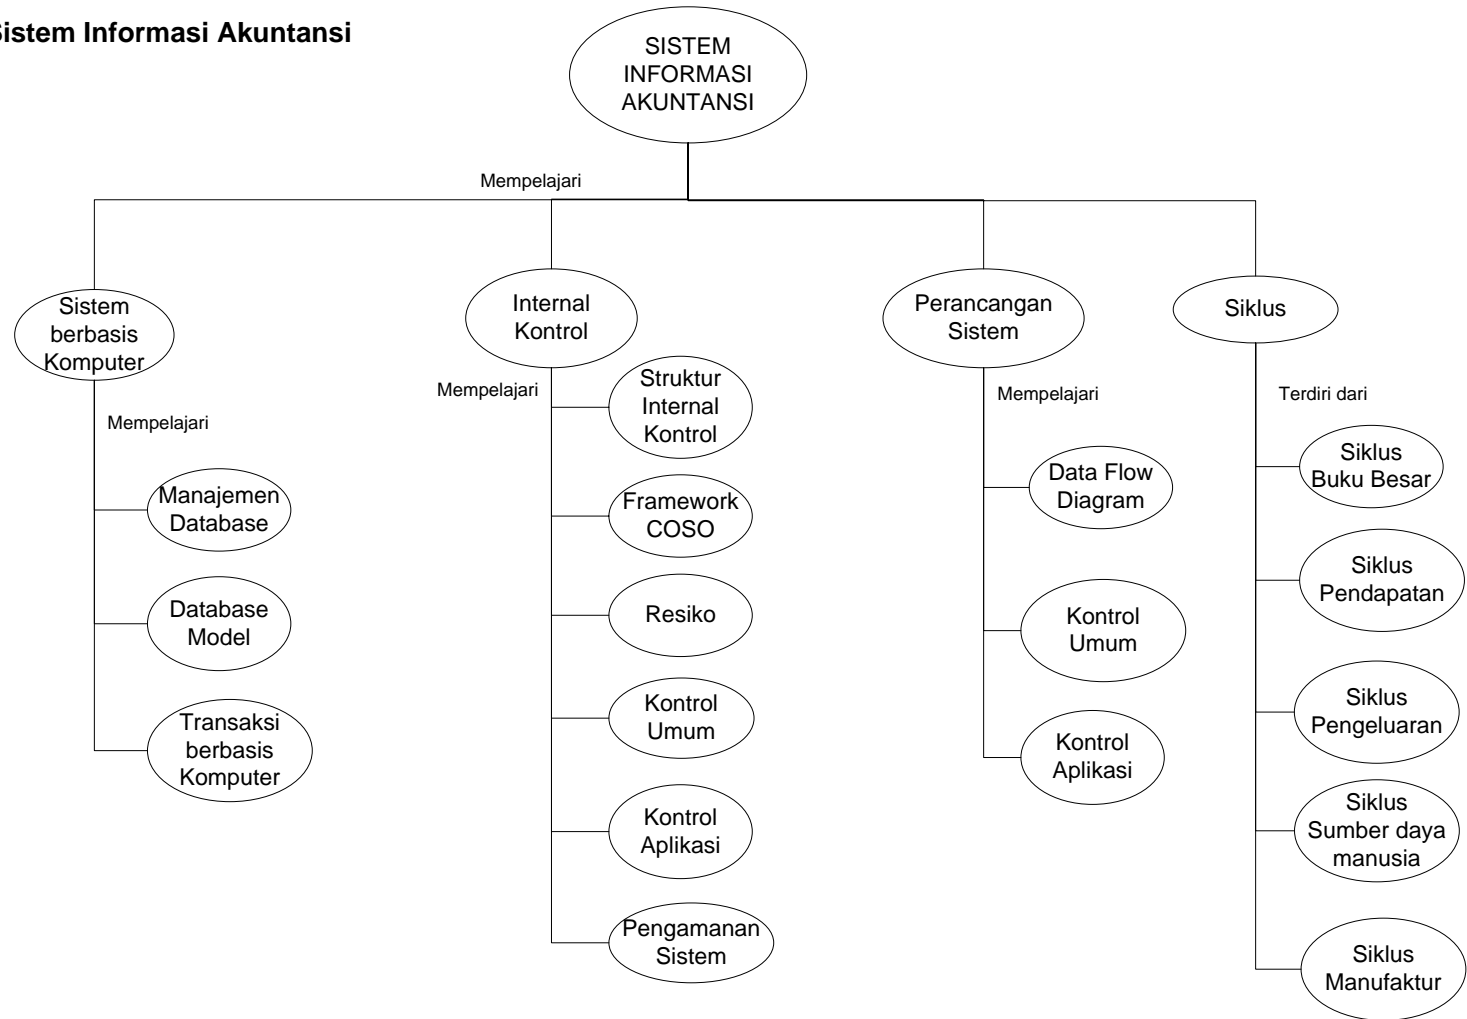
Sistem Informasi Akuntansi

SISTEM INFORMASI AKUNTANSI

Mempelajari

Sistem berbasis Komputer

Mempelajari

Manajemen Database

Database Model

Transaksi berbasis Komputer

Internal Kontrol

Mempelajari

Struktur Internal Kontrol

Framework COSO

Resiko

Kontrol Umum

Kontrol Aplikasi

Pengamanan Sistem

Perancangan Sistem

Mempelajari

Data Flow Diagram

Kontrol Umum

Kontrol Aplikasi

Siklus

Terdiri dari

Siklus Buku Besar

Siklus Pendapatan

Siklus Pengeluaran

Siklus Sumber daya manusia

Siklus Manufaktur